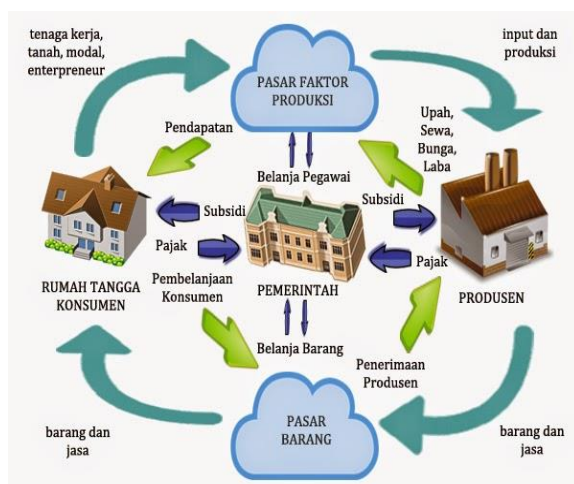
tenaga kerja, tanah, modal, enterpreneur

PASAR FAKTOR PRODUKSI

input dan produksi

Pendapatan

Upah, Sewa, Bunga, Laba

Belanja Pegawai

Subsidi

Subsidi

Pajak

Pajak

RUMAH TANGGA KONSUMEN

Pembelanjaan Konsumen

PEMERINTAH

PRODUSEN

Belanja Barang

Penerimaan Produsen

PASAR BARANG

barang dan jasa

barang dan jasa